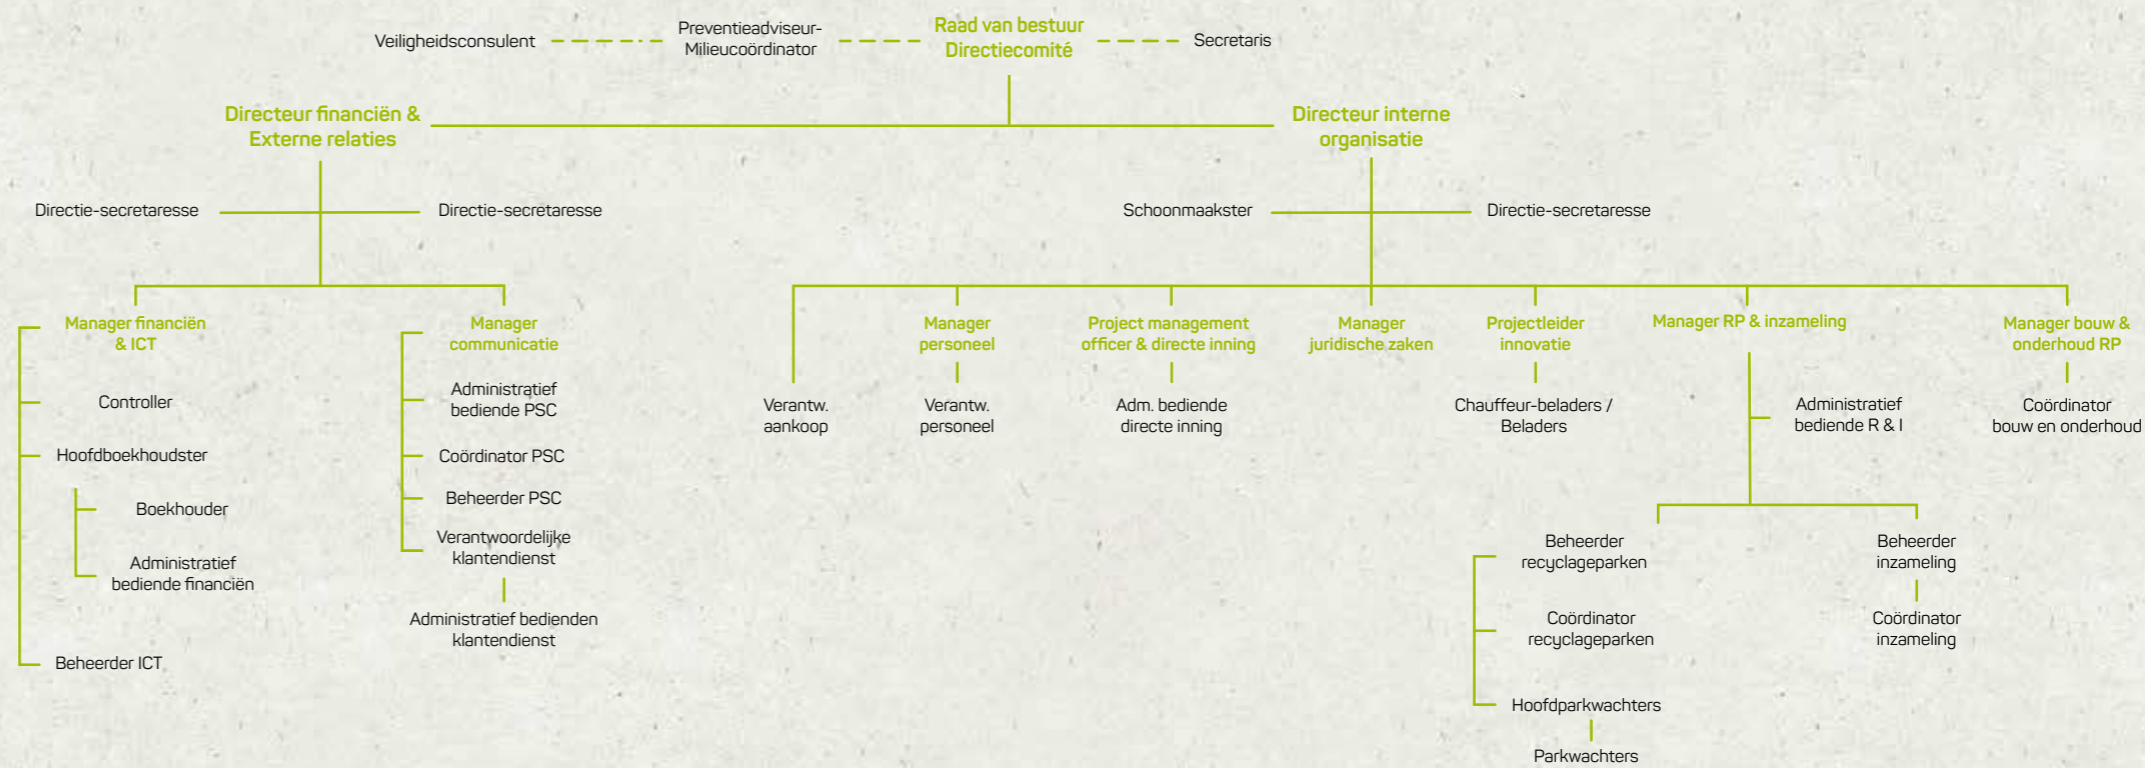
Veiligheidsconsulent

Preventieadviseur-Milieucoördinator

Raad van bestuur
Directiecomité

Secretaris

Directeur financiën & Externe relaties

Directeur interne organisatie

Directie-secretaresse

Directie-secretaresse

Schoonmaakster

Directie-secretaresse

Manager financiën & ICT

Controller

Hoofdboekhoudster

Boekhouder

Administratief bediende financiën

Beheerder ICT

Manager communicatie

Administratief bediende PSC

Coördinator PSC

Beheerder PSC

Verantwoordelijke klantendienst

Administratief bedienden klantendienst

Verantw. aankoop

Manager personeel

Verantw. personeel

Project management officer & directe inning

Adm. bediende directe inning

Manager juridische zaken

Projectleider innovatie

Chauffeur-beladers / Beladers

Manager RP & inzameling

Administratief bediende R & I

Beheerder recyclageparken

Coördinator recyclageparken

Hoofdparkwachters

Parkwachters

Beheerder inzameling

Coördinator inzameling

Manager bouw & onderhoud RP

Coördinator bouw en onderhoud